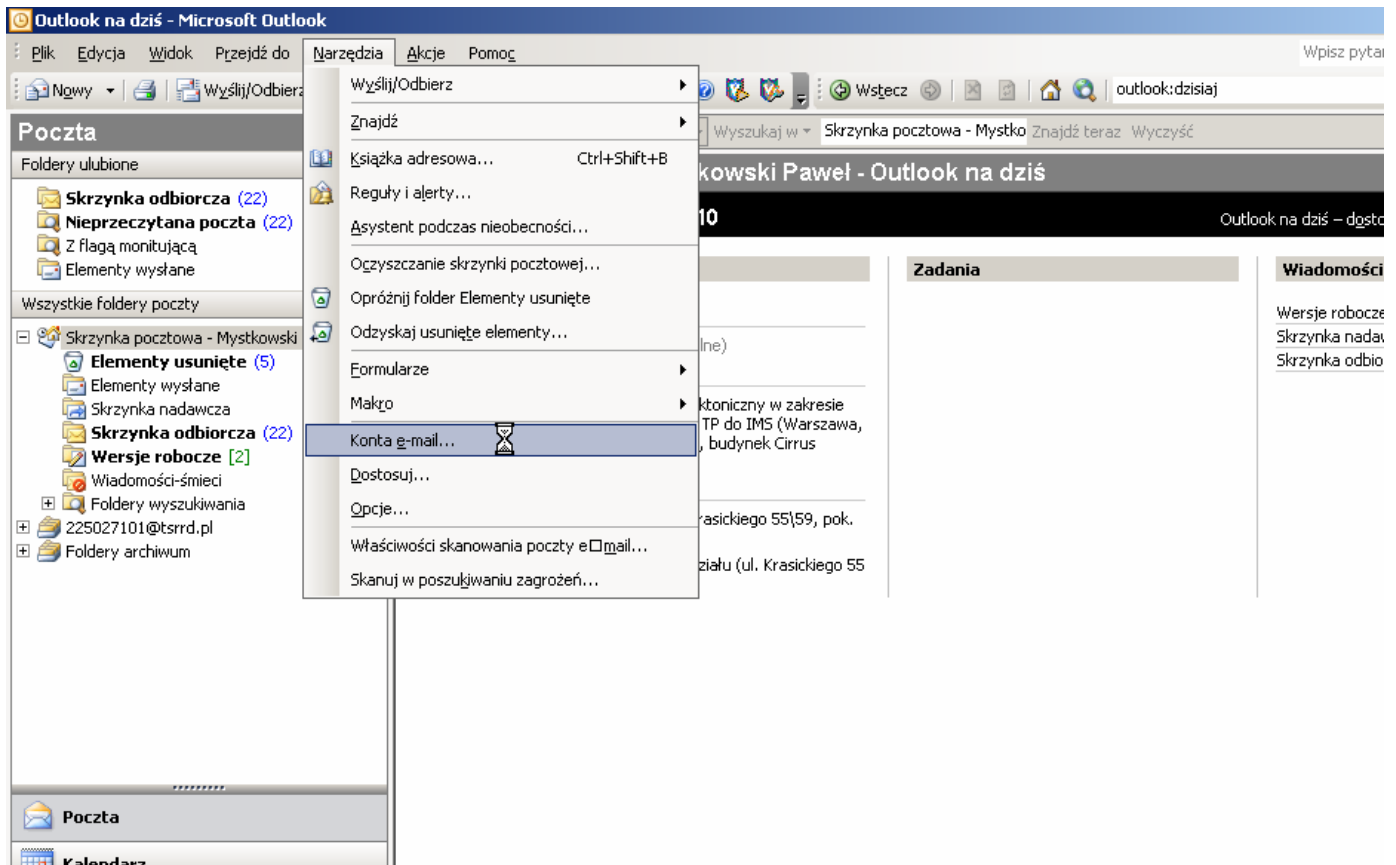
Outlook na dziś - Microsoft Outlook

Plik Edycja Widok Przejdź do Narzędzia Akcje Pomoc

Wpisz pytar

Nowy | Wyślij/Odbierz

Wstecz | outlook:dzisiaj

Poczta

Foldery ulubione

Skrzynka odbiorcza (22)
Nieprzeczytana poczta (22)
Z flagą monitującą
Elementy wysłane

Wszystkie foldery poczty

Skrzynka pocztowa - Mystkowski
Elementy usunięte (5)
Elementy wysłane
Skrzynka nadawcza
Skrzynka odbiorcza (22)
Wersje robocze [2]
Wiadomości-śmieci
Foldery wyszukiwania
225027101@tsrrd.pl
Foldery archiwum

Poczta

Kalendarz

Wyślij/Odbierz
Znajdź
Książka adresowa... Ctrl+Shift+B
Reguły i alerty...
Asystent podczas nieobecności...
Oczyszczanie skrzynki pocztowej...
Opróżnij folder Elementy usunięte
Odzyskaj usunięte elementy...
Formularze
Makro
Konta e-mail...
Dostosuj...
Opcje...
Właściwości skanowania poczty e□mail...
Skanuj w poszukiwaniu zagrożeń...

Wyszukaj w Skrzynka pocztowa - Mystko Znajdź teraz Wyczyść

kowski Paweł - Outlook na dziś

10

Outlook na dziś – dosto

lne)

ktoniczny w zakresie TP do IMS (Warszawa, , budynek Cirrus

rasickiego 55\59, pok.

ziału (ul. Krasickiego 55

Zadania

Wiadomości

Wersje robocze
Skrzynka nadaw
Skrzynka odbio